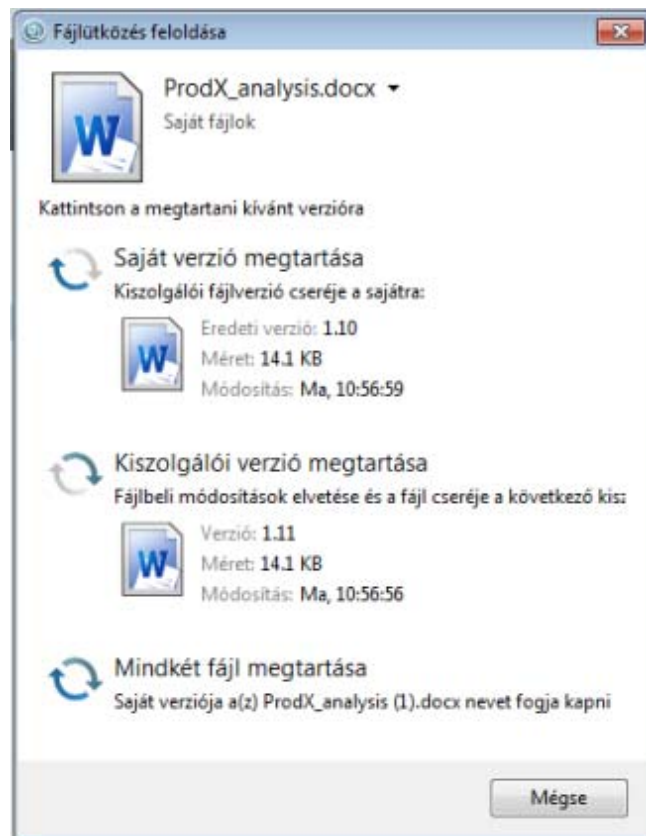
Fájlütközés feloldása

ProdX_analysis.docx
Saját fájlok

Kattintson a megtartani kívánt verzióra

Saját verzió megtartása
Kiszolgálói fájlverzió cseréje a sajátra:

Eredeti verzió: 1.10
Méret: 14.1 KB
Módosítás: Ma, 10:56:59

Kiszolgálói verzió megtartása
Fájlbeli módosítások elvetése és a fájl cseréje a következő kis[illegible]

Verzió: 1.11
Méret: 14.1 KB
Módosítás: Ma, 10:56:56

Mindkét fájl megtartása
Saját verziója a(z) ProdX_analysis (1).docx nevet fogja kapni

Mégse